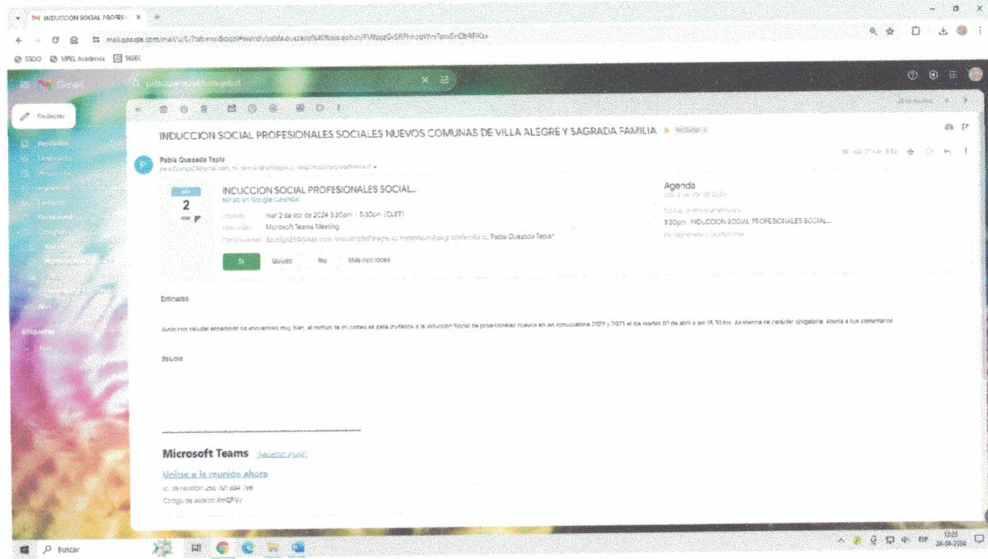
INDUCCION SOCIAL PROFES ×

mail.google.com/mail/u/0/?tab=rm&ogbl#search/pablo.quezada%40sss.gob.cl/FMfcgzGxSRPmnqWhvTsmvErCBrRFKXx

SSDO SIPEL Academia SIGEC

Gmail

Redactar

INDUCCION SOCIAL PROFESIONALES SOCIALES NUEVOS COMUNAS DE VILLA ALEGRE Y SAGRADA FAMILIA Recibidos

Pablo Quezada Tapia

abr
2
mar

INDUCCION SOCIAL PROFESIONALES SOCIAL...
Ver en Google Calendar

Cuándo mar 2 de abr de 2024 3:30pm – 5:30pm (CLST)
Ubicación Microsoft Teams Meeting
Participantes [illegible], Pablo Quezada Tapia*

Agenda
mar 2 de abr de 2024
3:30pm INDUCCION SOCIAL PROFESIONALES SOCIAL...

Sí Quizás No Más opciones

Estimados

Junto con saludar esperando se encuentren muy bien, el motivo de mi correo es para invitarlos a la inducción Social de profesionales nuevos en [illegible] 2023 y 2024 el día martes 02 de abril a las 15:30 hrs. Asistencia de carácter obligatoria. Atenta a sus comentarios

Saludos

Microsoft Teams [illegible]

Unirse a la reunión ahora

Id. de reunión: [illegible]
Código de acceso: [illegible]

Buscar

ESP 10:01 04-04-2024